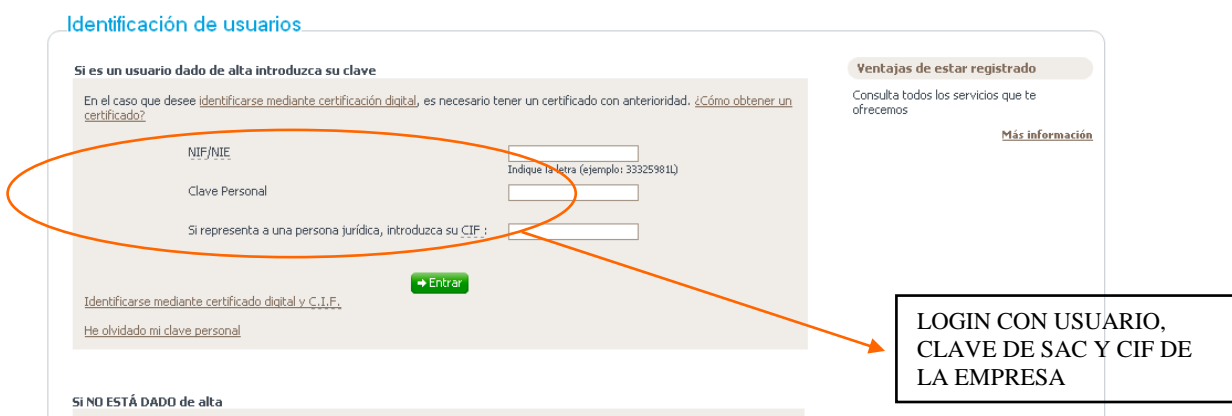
Identificación de usuarios

Si es un usuario dado de alta introduzca su clave

En el caso que desee identificarse mediante certificación digital, es necesario tener un certificado con anterioridad. ¿Cómo obtener un certificado?

NIF/NIE

Indique la letra (ejemplo: 33325981L)

Clave Personal

Si representa a una persona jurídica, introduzca su CIF :

Entrar

Identificarse mediante certificado digital y C.I.F.

He olvidado mi clave personal

Si NO ESTÁ DADO de alta

Ventajas de estar registrado

Consulta todos los servicios que te ofrecemos

Más información

LOGIN CON USUARIO, CLAVE DE SAC Y CIF DE LA EMPRESA